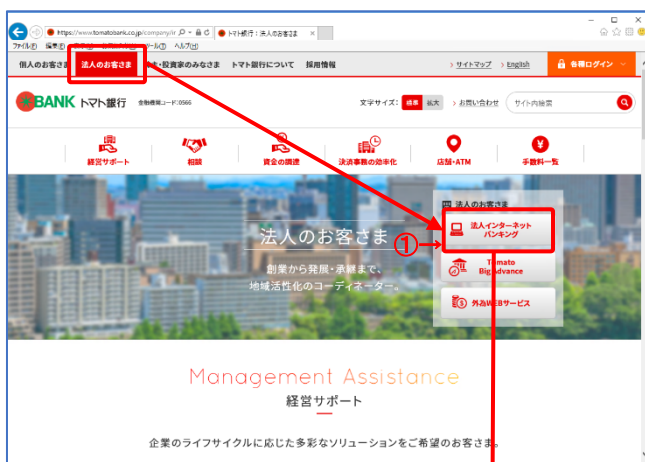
https://www.tomatobank.co.jp/company/ir
トマト銀行：法人のお客さま
ファイル(F) 編集(E) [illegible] ツール(T) ヘルプ(H)

個人のお客さま
法人のお客さま
株主・投資家のみなさま
トマト銀行について
採用情報
サイトマップ
English
各種ログイン

BANK トマト銀行 金融機関コード：0566
文字サイズ：
標準
拡大
お問い合わせ
サイト内検索

経営サポート
相談
資金の調達
決済事務の効率化
店舗・ATM
手数料一覧

法人のお客さま
創業から発展・承継まで、
地域活性化のコーディネーター。

法人のお客さま
①
法人インターネットバンキング
Tomato Big Advance
外為WEBサービス

Management Assistance
経営サポート

企業のライフサイクルに応じた多彩なソリューションをご希望のお客さま。